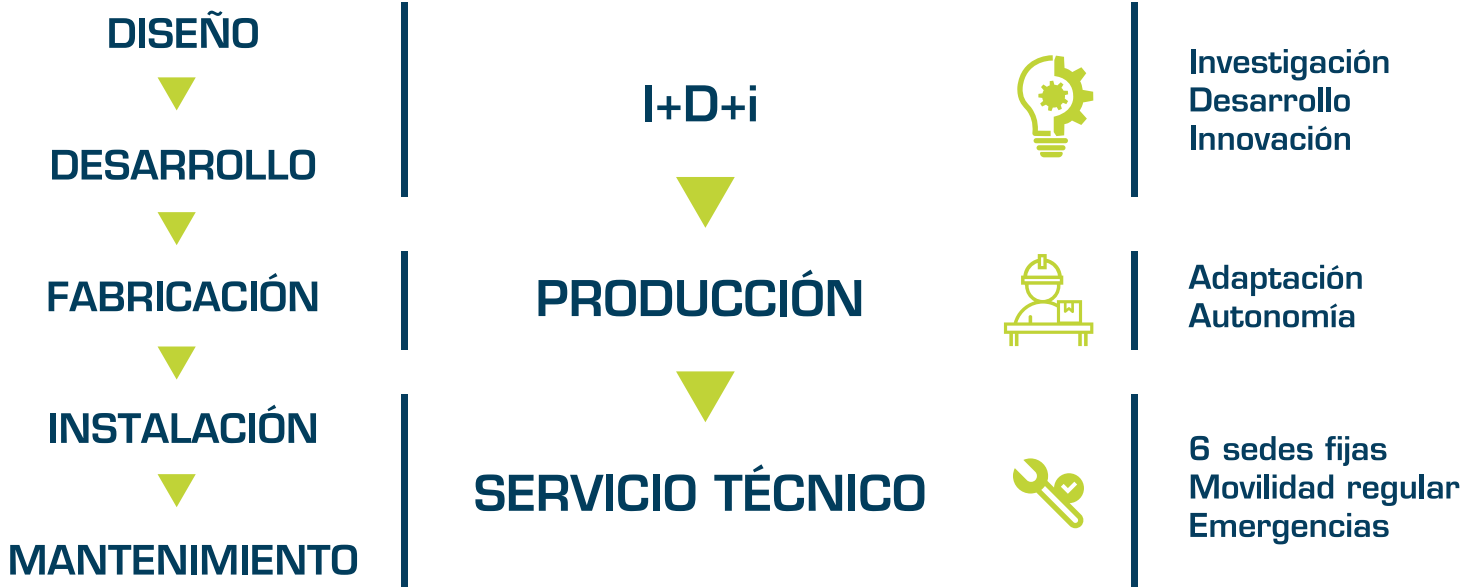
DISEÑO

DESARROLLO

FABRICACIÓN

INSTALACIÓN

MANTENIMIENTO

I+D+i

PRODUCCIÓN

SERVICIO TÉCNICO

Investigación
Desarrollo
Innovación

Adaptación
Autonomía

6 sedes fijas
Movilidad regular
Emergencias